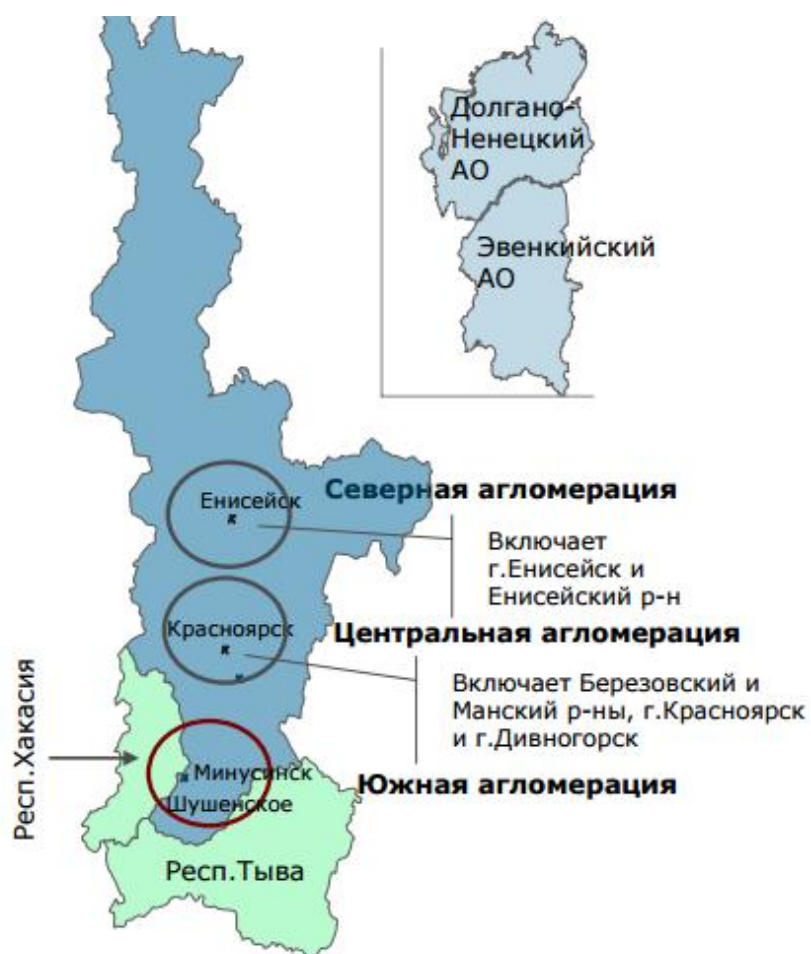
Долгано-Ненецкий АО

Эвенкийский АО

Енисейск

Северная агломерация

Включает г.Енисейск и Енисейский р-н

Красноярск

Центральная агломерация

Включает Березовский и Манский р-ны, г.Красноярск и г.Дивногорск

Респ.Хакасия

Минусинск

Шушенское

Южная агломерация

Респ.Тыва